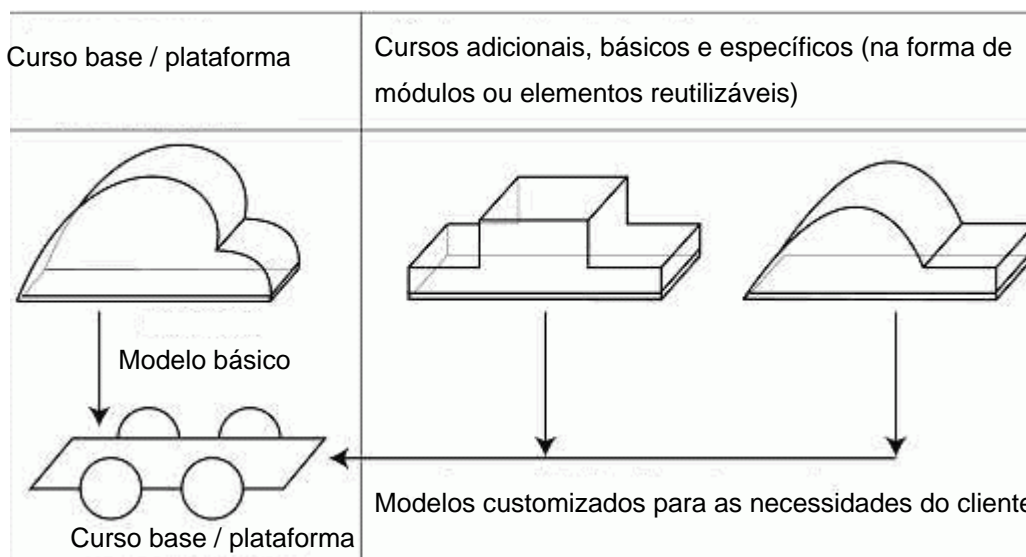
| Curso base / plataforma | Cursos adicionais, básicos e específicos (na forma de módulos ou elementos reutilizáveis) |
|---|---|

Modelo básico

Curso base / plataforma

Modelos customizados para as necessidades do cliente